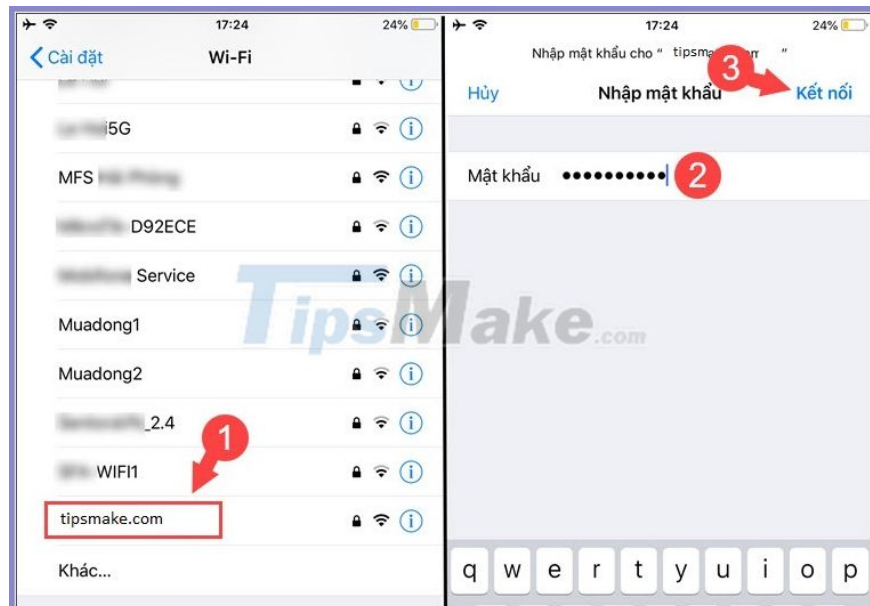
17:24

24%

Cài đặt

Wi-Fi

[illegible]5G

MFS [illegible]

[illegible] D92ECE

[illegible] Service

Muadong1

Muadong2

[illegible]_2.4

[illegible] WIFI1

1

tipsmake.com

Khác...

17:24

24%

Nhập mật khẩu cho " tipsma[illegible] "

Hủy

Nhập mật khẩu

3

Kết nối

Mật khẩu ••••••••••

2

TipsMake.com

q w e r t y u i o p